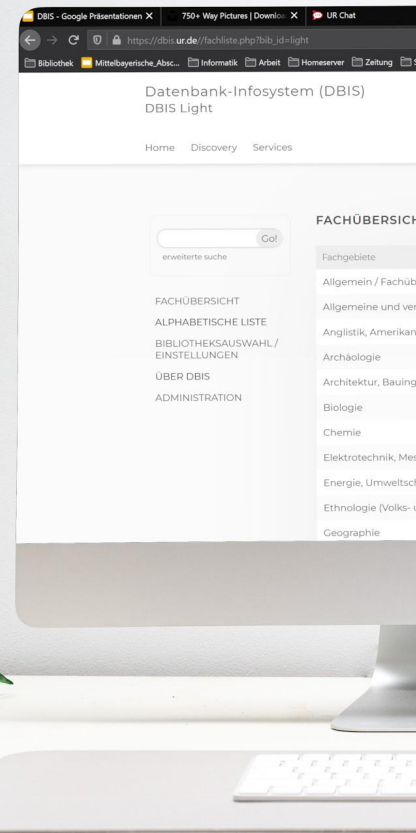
DBIS - Google Präsentationen ✕ 750+ Way Pictures | Downloa ✕ UR Chat

https://dbis.ur.de//fachliste.php?bib_id=light

Bibliothek Mittelbayerische_Absc... Informatik Arbeit Homeserver Zeitung S

Datenbank-Infosystem (DBIS)
DBIS Light

Home Discovery Services

Go!
erweiterte suche

FACHÜBERSICHT
ALPHABETISCHE LISTE
BIBLIOTHEKSAUSWAHL / EINSTELLUNGEN
ÜBER DBIS
ADMINISTRATION

FACHÜBERSICH

| Fachgebiete |
|---|
| Allgemein / Fachüb |
| Allgemeine und ver |
| Anglistik, Amerikan |
| Archäologie |
| Architektur, Bauing |
| Biologie |
| Chemie |
| Elektrotechnik, Mes |
| Energie, Umweltsch |
| Ethnologie (Volks- u |
| Geographie |